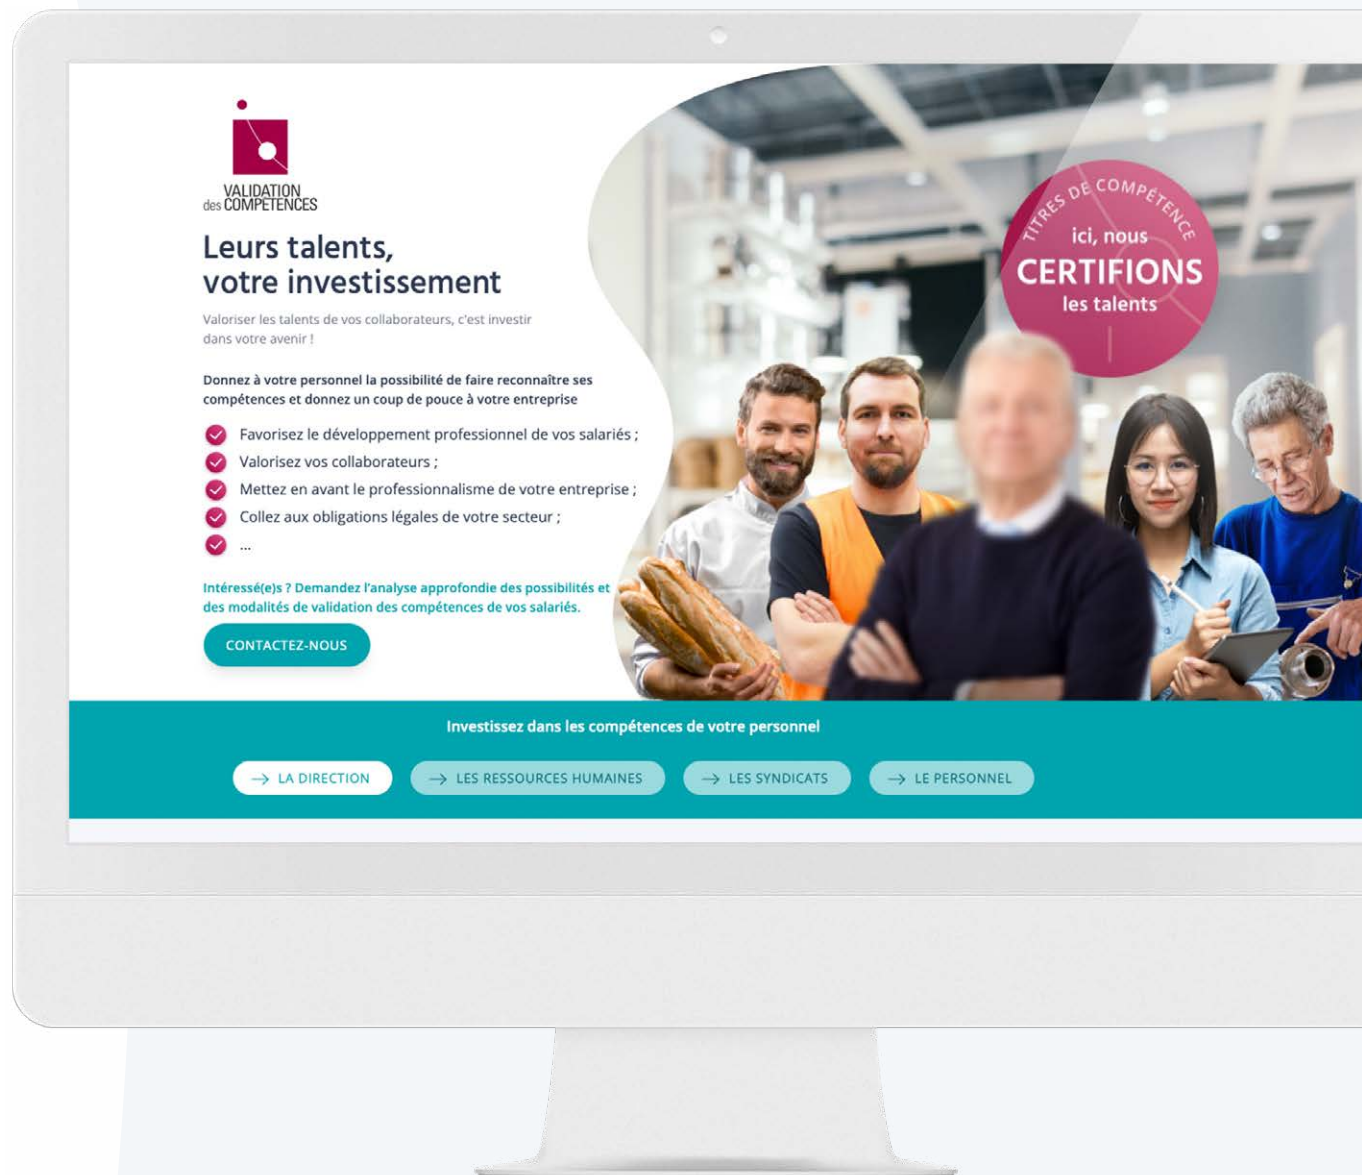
VALIDATION des COMPÉTENCES

Leurs talents, votre investissement

Valoriser les talents de vos collaborateurs, c'est investir dans votre avenir !

Donnez à votre personnel la possibilité de faire reconnaître ses compétences et donnez un coup de pouce à votre entreprise

Favorisez le développement professionnel de vos salariés ;
Valorisez vos collaborateurs ;
Mettez en avant le professionnalisme de votre entreprise ;
Collez aux obligations légales de votre secteur ;
...

Intéressé(e)s ? Demandez l'analyse approfondie des possibilités et des modalités de validation des compétences de vos salariés.

CONTACTEZ-NOUS

TITRES DE COMPÉTENCE
ici, nous
CERTIFIONS
les talents

Investissez dans les compétences de votre personnel

LA DIRECTION
LES RESSOURCES HUMAINES
LES SYNDICATS
LE PERSONNEL